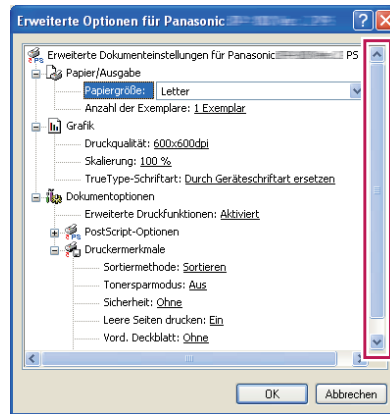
Erweiterte Optionen für Panasonic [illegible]

?

X

Erweiterte Dokumenteinstellungen für Panasonic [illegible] PS

Papier/Ausgabe

Papiergröße: Letter

Anzahl der Exemplare: 1 Exemplar

Grafik

Druckqualität: 600x600dpi

Skalierung: 100 %

TrueType-Schriftart: Durch Geräteschriftart ersetzen

Dokumentoptionen

Erweiterte Druckfunktionen: Aktiviert

PostScript-Optionen

Druckermerkmale

Sortiermethode: Sortieren

Tonersparmodus: Aus

Sicherheit: Ohne

Leere Seiten drucken: Ein

Vord. Deckblatt: Ohne

OK

Abbrechen